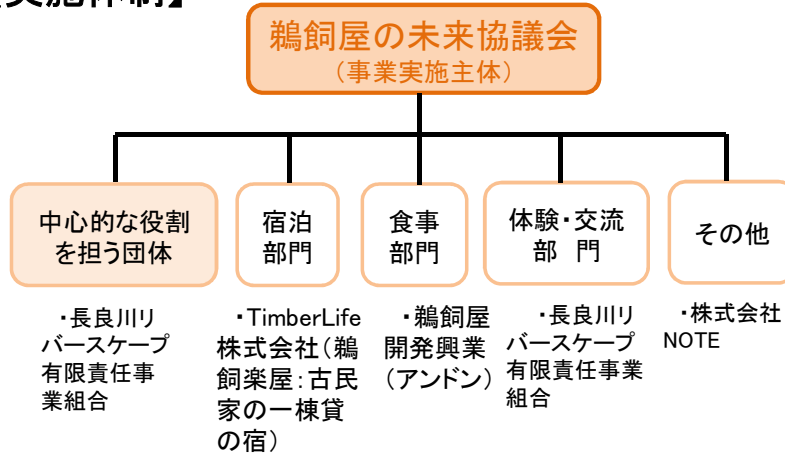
【実施体制】

鵜飼屋の未来協議会
（事業実施主体）

中心的な役割を担う団体

・長良川リバースケープ有限責任事業組合

宿泊部門

・TimberLife株式会社（鵜飼楽屋：古民家の一棟貸の宿）

食事部門

・鵜飼屋開発興業（アンドン）

体験・交流部門

・長良川リバースケープ有限責任事業組合

その他

・株式会社NOTE